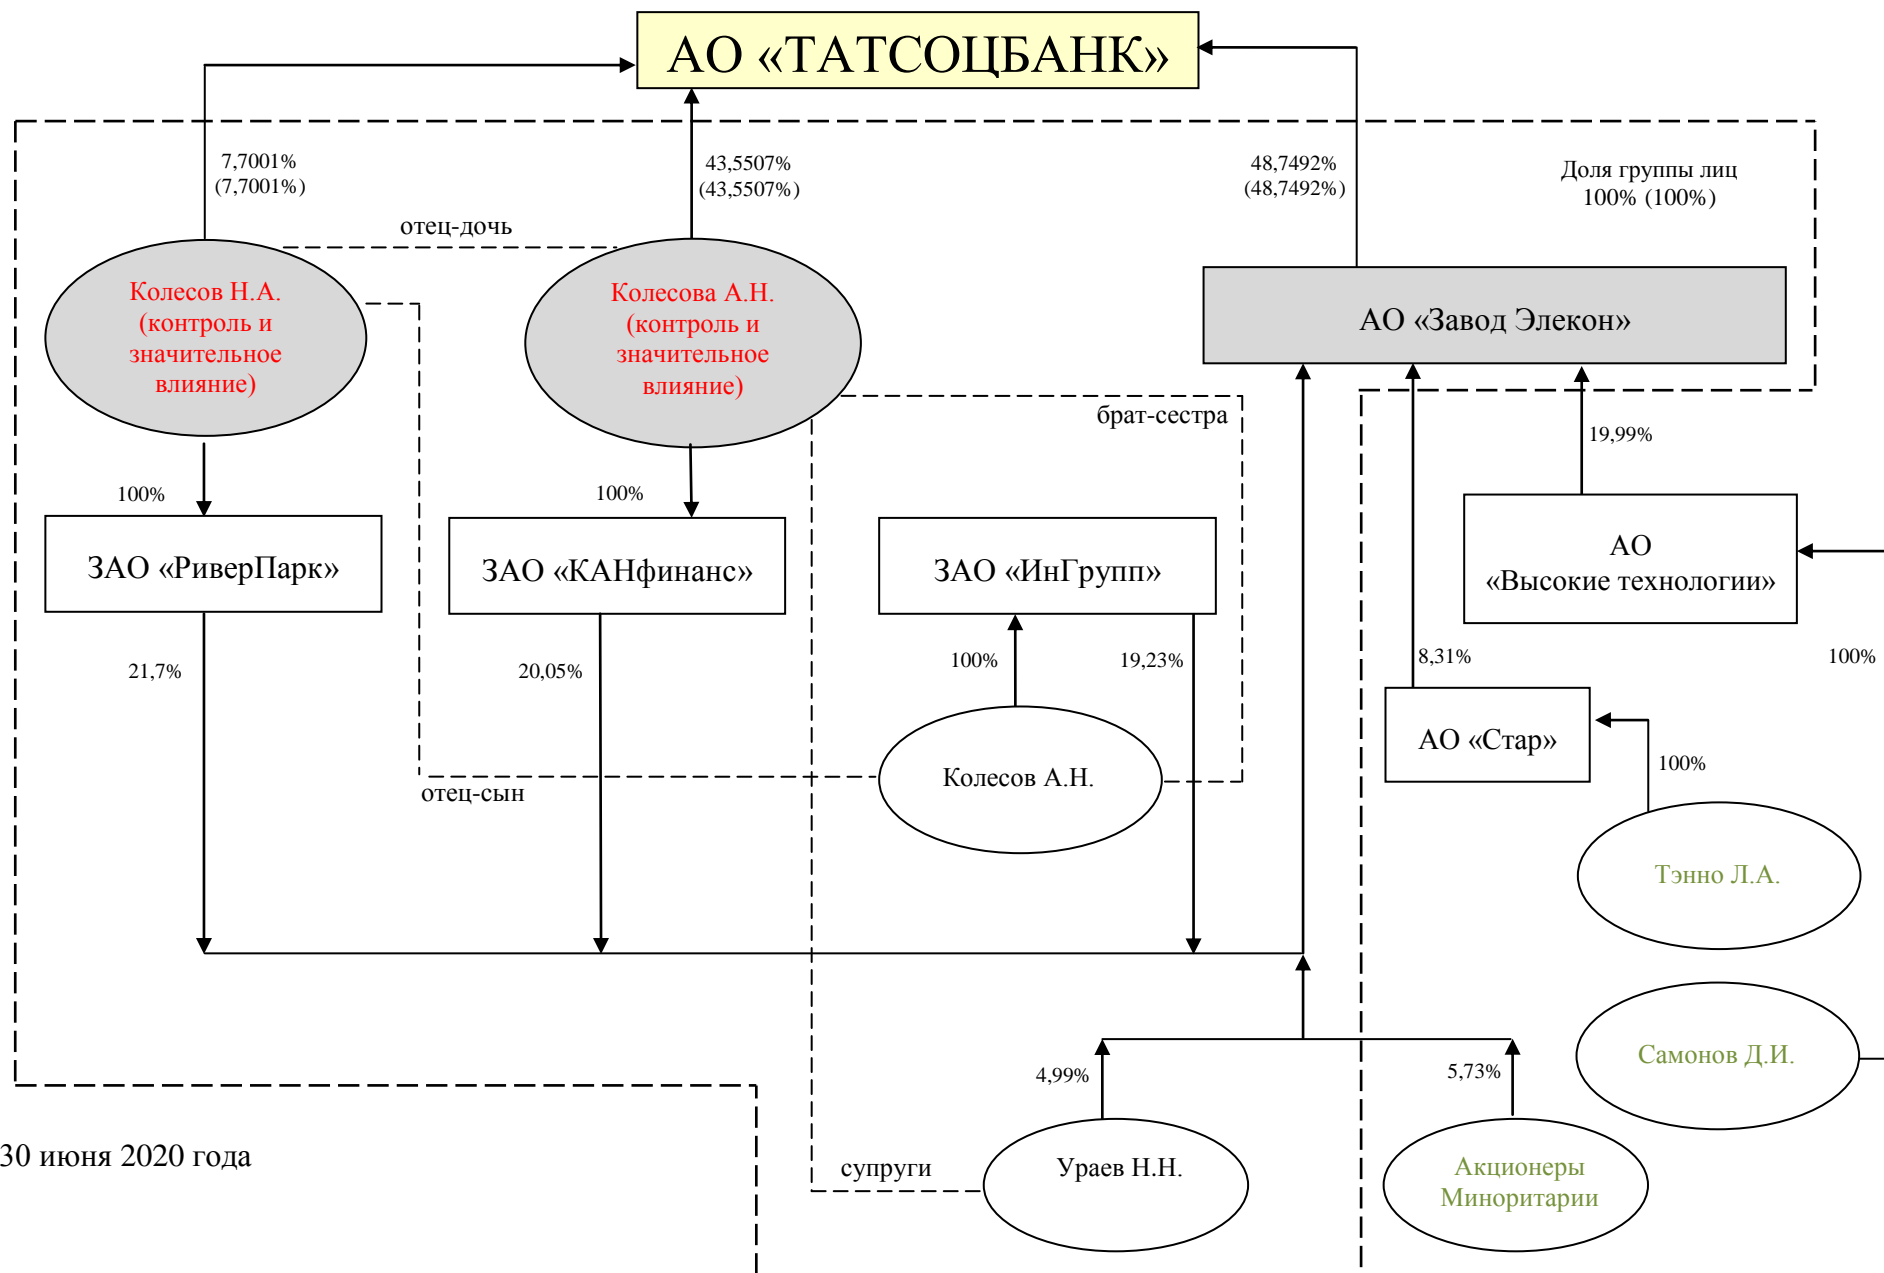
АО «ТАТСОЦБАНК»

7,7001%
(7,7001%)

43,5507%
(43,5507%)

48,7492%
(48,7492%)

Доля группы лиц
100% (100%)

отец-дочь

Колесов Н.А.
(контроль и
значительное
влияние)

Колесова А.Н.
(контроль и
значительное
влияние)

АО «Завод Элекон»

брат-сестра

19,99%

100%

100%

ЗАО «РиверПарк»

ЗАО «КАНфинанс»

ЗАО «ИнГрупп»

АО
«Высокие технологии»

21,7%

20,05%

100%

19,23%

8,31%

100%

АО «Стар»

100%

Колесов А.Н.

отец-сын

Тэнно Л.А.

Самонов Д.И.

4,99%

5,73%

30 июня 2020 года

супруги

Ураев Н.Н.

Акционеры
Миноритарии